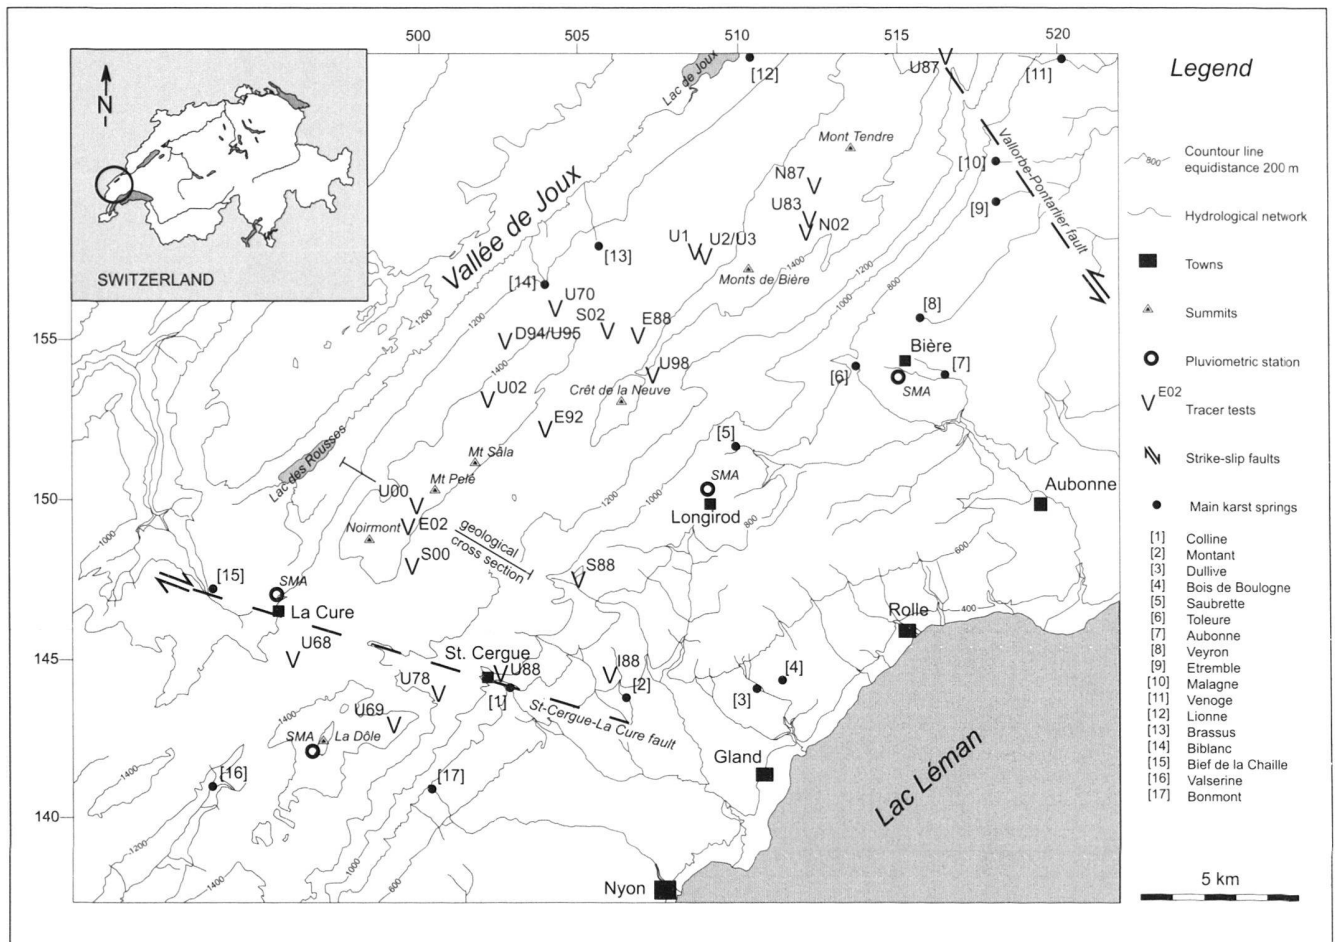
500 505 510 515 520

155 150 145 140

N

SWITZERLAND

Vallée de Joux

Lac de Joux

Lac des Rousses

Lac Léman

Mont Tendre

Monts de Bière

Crêt de la Neuve

Mt Sâla

Mt Pelé

Noirmont

La Dôle

geological cross section

Vallorbe-Pontarlier fault

St-Cergue-La Cure fault

Bière

Aubonne

Longirod

La Cure

St. Cergue

Rolle

Gland

Nyon

SMA SMA SMA SMA

U87 N87 U83 N02 U1 U2/U3 U70 S02 E88 D94/U95 U98 U02 E92 U00 E02 S00 S88 U68 U78 U88 U69 I88

[1] [2] [3] [4] [5] [6] [7] [8] [9] [10] [11] [12] [13] [14] [15] [16] [17]

1000 1200 1400 800 600 400

Legend

Countour line equidistance 200 m

Hydrological network

Towns

Summits

Pluviometric station

$V^{E02}$ Tracer tests

Strike-slip faults

Main karst springs

[1] Colline
[2] Montant
[3] Dullive
[4] Bois de Boulogne
[5] Saubrette
[6] Toleure
[7] Aubonne
[8] Veyron
[9] Etremble
[10] Malagne
[11] Venoge
[12] Lionne
[13] Brassus
[14] Biblanc
[15] Bief de la Chaille
[16] Valserine
[17] Bonmont

5 km